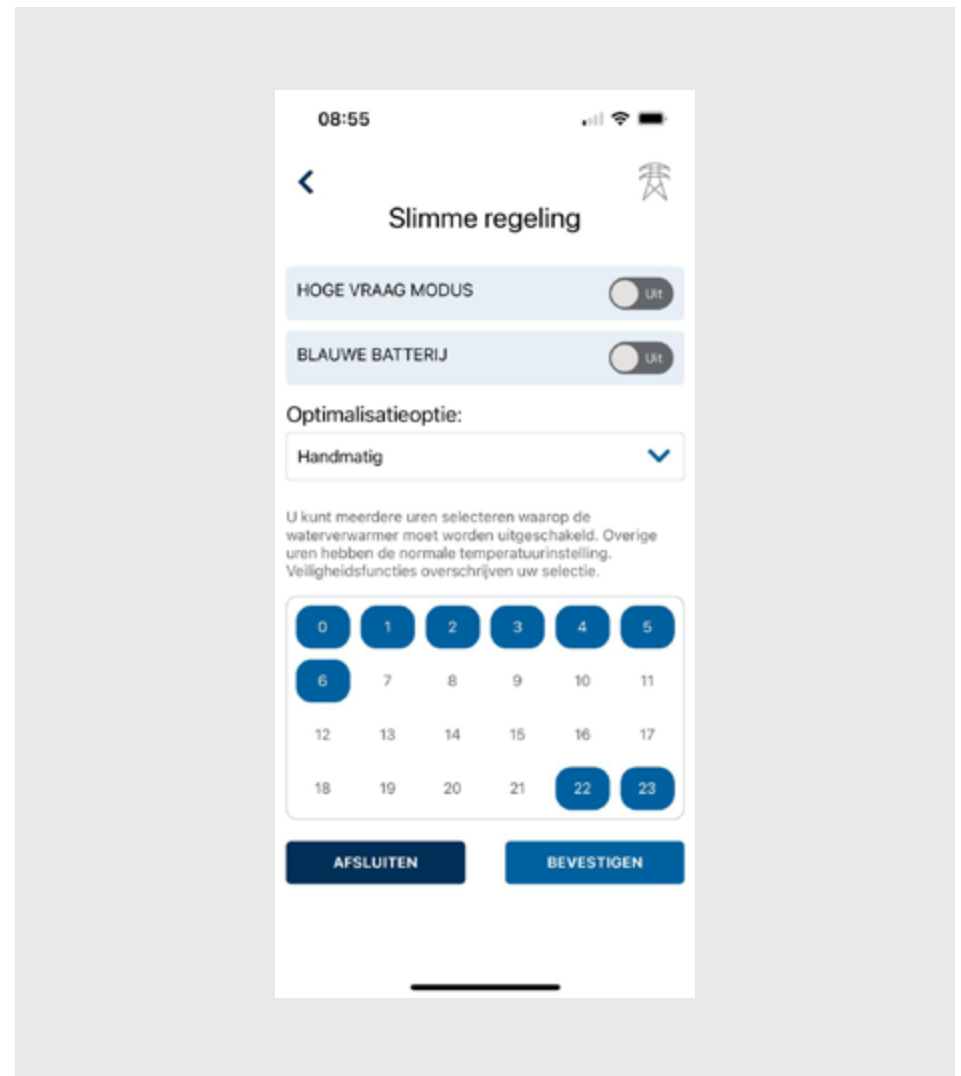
08:55

Slimme regeling

HOGE VRAAG MODUS Uit

BLAUWE BATTERIJ Uit

Optimalisatieoptie:

Handmatig

U kunt meerdere uren selecteren waarop de waterverwarmer moet worden uitgeschakeld. Overige uren hebben de normale temperatuurinstelling. Veiligheidsfuncties overschrijven uw selectie.

| | | | | | |
|---|---|---|---|---|---|
| 0 | 1 | 2 | 3 | 4 | 5 |
| 6 | 7 | 8 | 9 | 10 | 11 |
| 12 | 13 | 14 | 15 | 16 | 17 |
| 18 | 19 | 20 | 21 | 22 | 23 |

AFSLUITEN

BEVESTIGEN